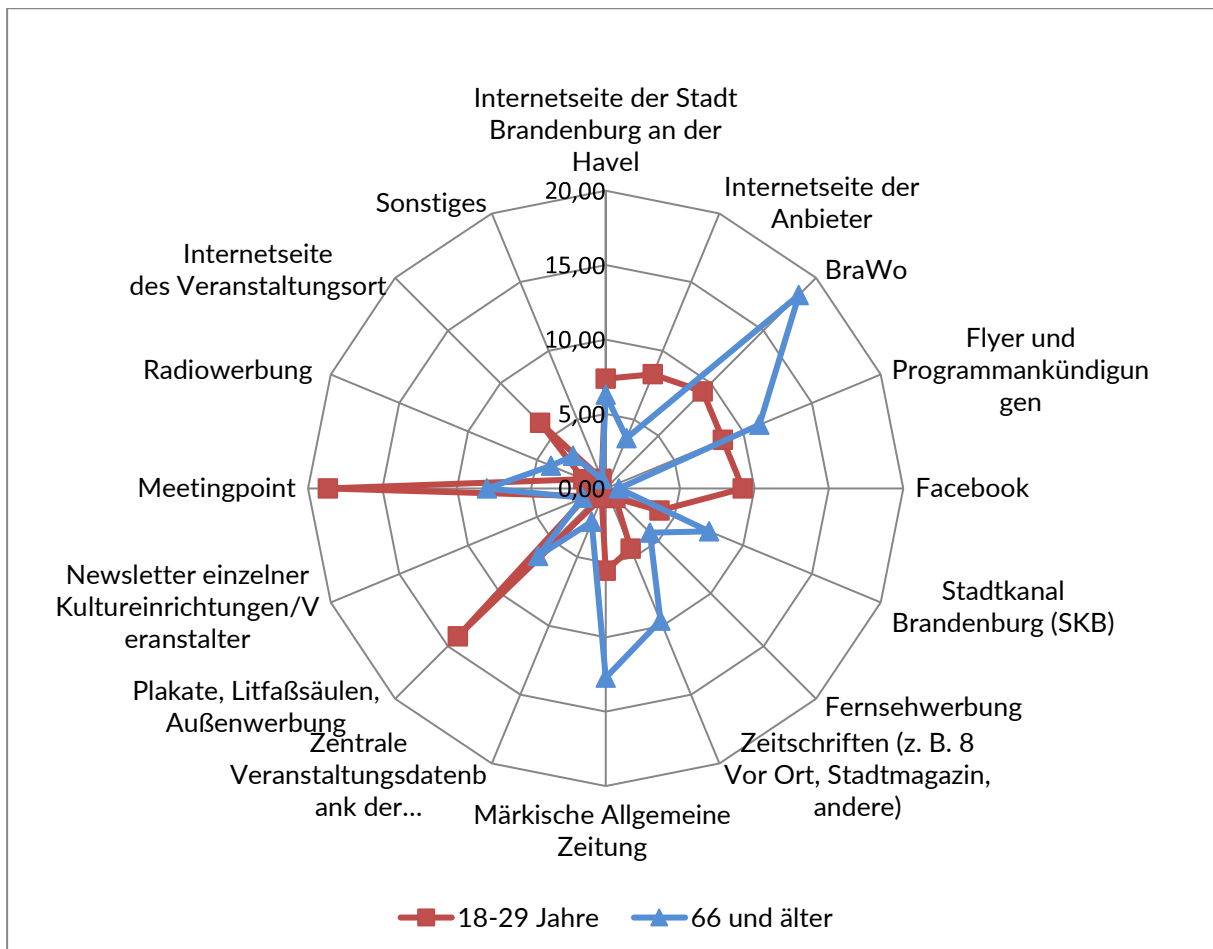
Internetseite der Stadt Brandenburg an der Havel

Internetseite der Anbieter

BraWo

Flyer und Programmankündigungen

Facebook

Stadtkanal Brandenburg (SKB)

Fernsehwerbung

Zeitschriften (z. B. 8 Vor Ort, Stadtmagazin, andere)

Märkische Allgemeine Zeitung

Zentrale Veranstaltungsdatenbank der...

Plakate, Litfaßsäulen, Außenwerbung

Newsletter einzelner Kultureinrichtungen/Veranstalter

Meetingpoint

Radiowerbung

Internetseite des Veranstaltungsort

Sonstiges

20,00
15,00
10,00
5,00
0,00

18-29 Jahre
66 und älter